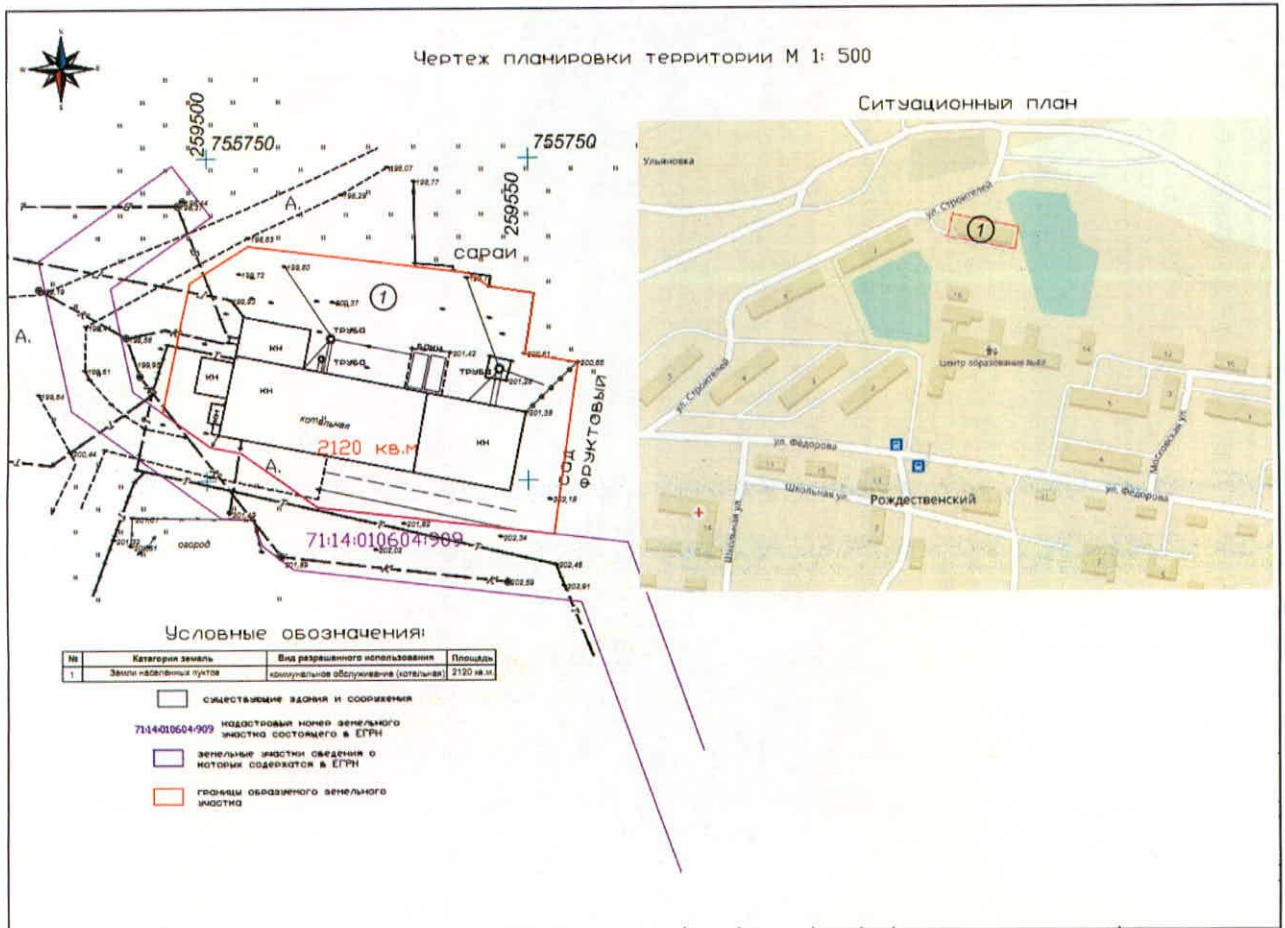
Чертеж планировки территории М 1: 500

Ситуационный план

259500
755750
755750
259550

сараи

1

А.
А.
А.

труба
труба
труба

кн
кн
кн
кн
кн

котельная

2120 кв.м

сад фруктовый

71:14:010604:909

огород

198,07
198,77
198,29
198,63
198,72
198,80
200,37
201,42
200,61
200,65
201,39
202,18
201,82
202,34
202,48
202,59
202,91
198,51
199,54
200,44
201,45
201,83

Ульяновка
ул. Строителей
1
Центр образования №48
ул. Строителей
ул. Федорова
Школьная ул.
Школьная ул.
Рождественский
ул. Федорова
Московская ул.

Условные обозначения:

| № | Категория земель | Вид разрешенного использования | Площадь |
|---|---|---|---|
| 1 | Земли населенных пунктов | коммунальное обслуживание (котельная) | 2120 кв.м. |

существующие здания и сооружения

71:14:010604:909 кадастровый номер земельного участка состоящего в ЕГРН

земельные участки сведения о которых содержатся в ЕГРН

границы образуемого земельного участка